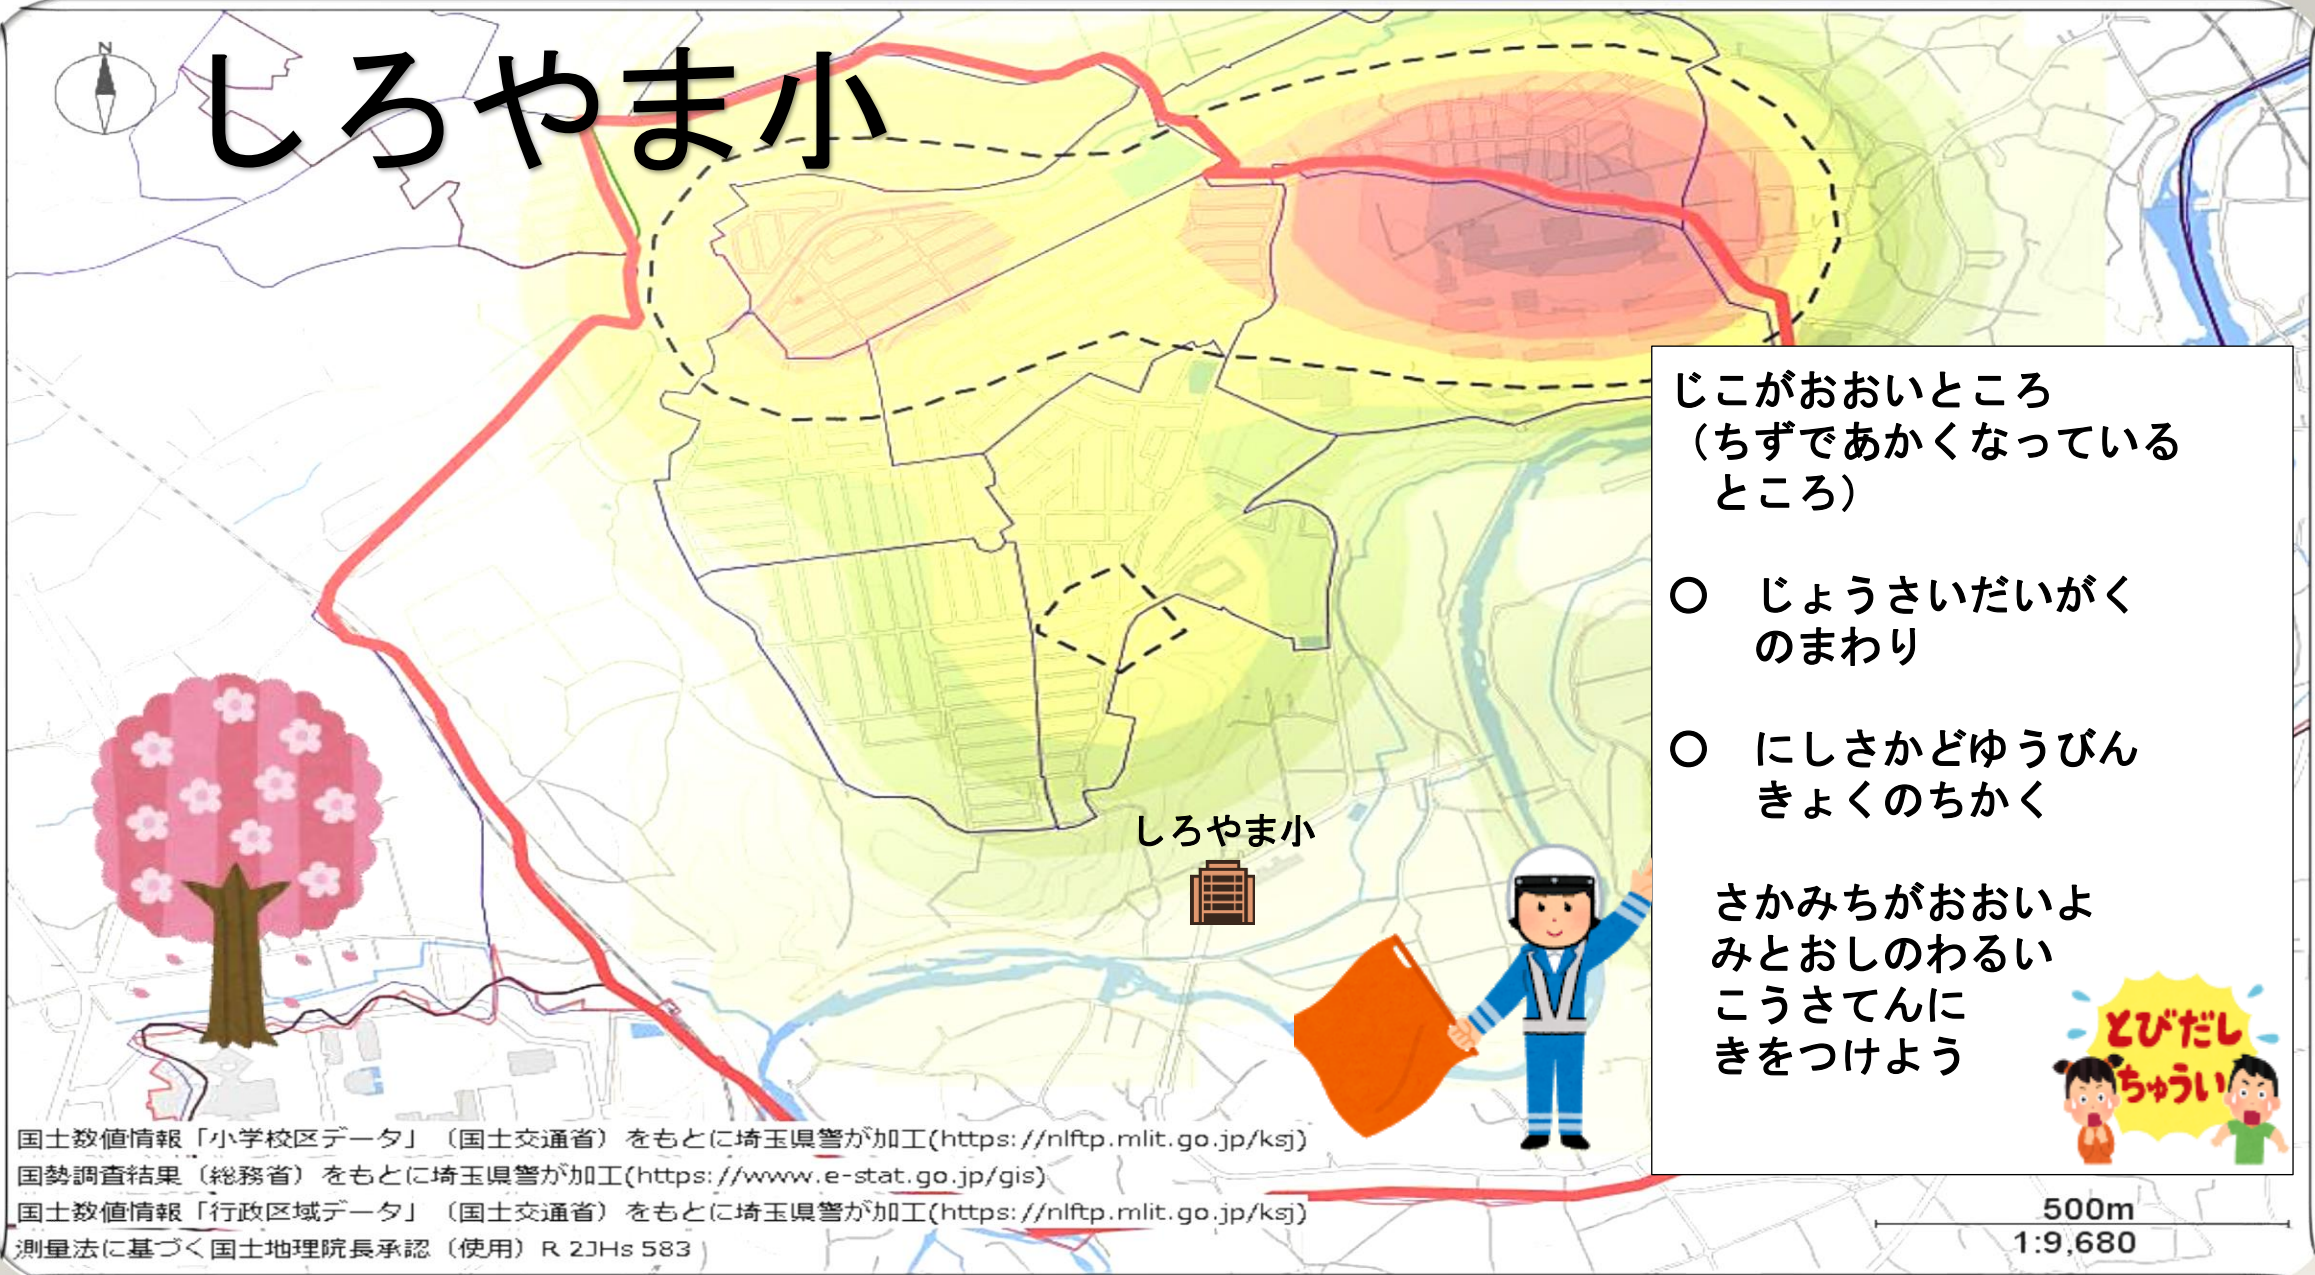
N

しろやま小

じこがおおいところ
（ちずであかくなっているところ）

○　じょうさいだいがくのまわり

○　にしさかどゆうびんきょくのちかく

さかみちがおおいよ
みとおしのわるい
こうさてんに
きをつけよう

とびだしちゅうい

しろやま小

国土数値情報「小学校区データ」（国土交通省）をもとに埼玉県警が加工(https://nlftp.mlit.go.jp/ksj)
国勢調査結果（総務省）をもとに埼玉県警が加工(https://www.e-stat.go.jp/gis)
国土数値情報「行政区域データ」（国土交通省）をもとに埼玉県警が加工(https://nlftp.mlit.go.jp/ksj)
測量法に基づく国土地理院長承認（使用）R 2JHs 583

500m
1:9,680